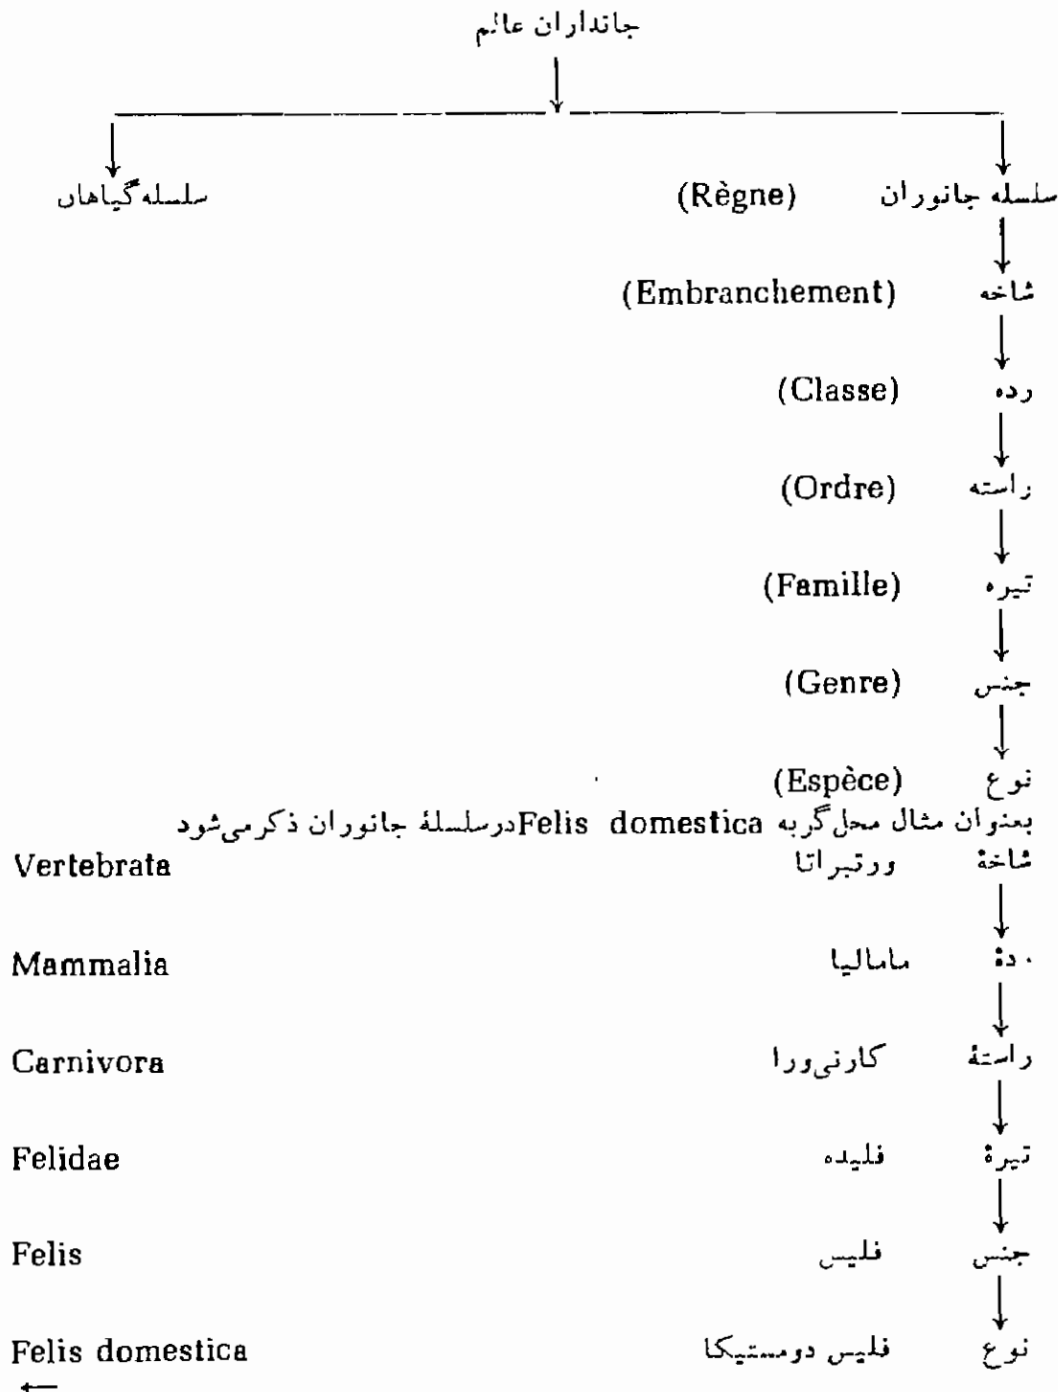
جانداران عالم

سلسله جانوران (Règne)

سلسله گیاهان

شاخه (Embranchement)

رده (Classe)

راسته (Ordre)

تیره (Famille)

جنس (Genre)

نوع (Espèce)

بعنوان مثال محل گربه Felis domestica درسلسلهٔ جانوران ذکرمی‌شود

شاخهٔ ورتبراتا Vertebrata

ردهٔ ماماليا Mammalia

راستهٔ کارنی‌ورا Carnivora

تیرهٔ فلیده Felidae

جنس فلیس Felis

نوع فلیس دومستیکا Felis domestica